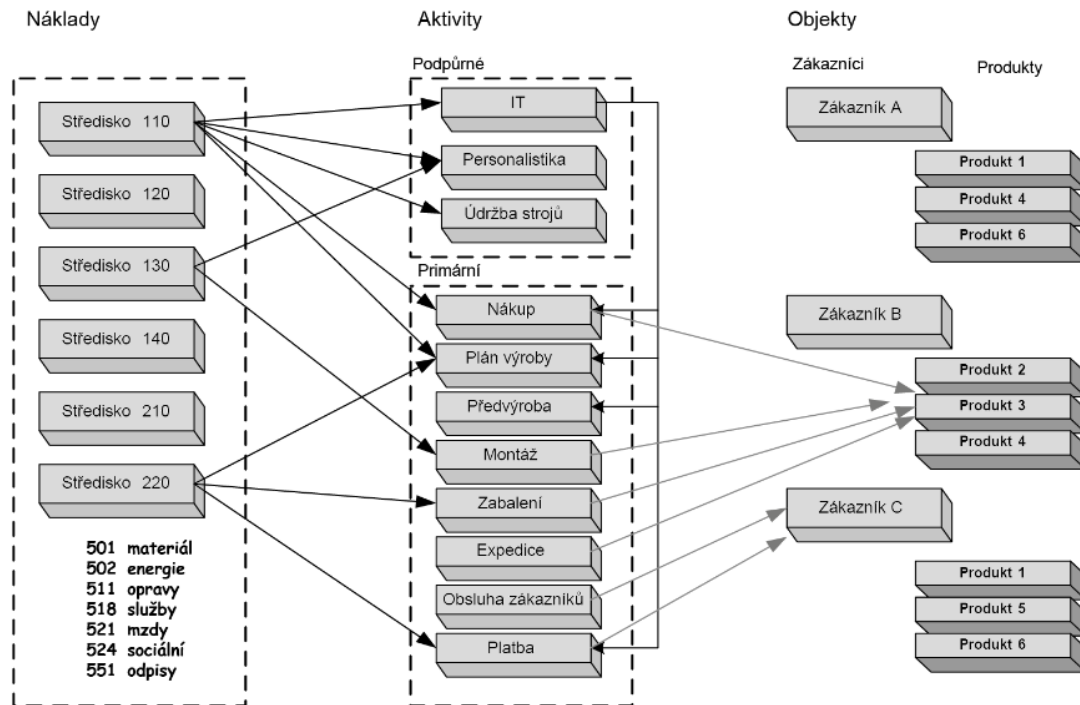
Náklady

Středisko 110

Středisko 120

Středisko 130

Středisko 140

Středisko 210

Středisko 220

501 materiál
502 energie
511 opravy
518 služby
521 mzdy
524 sociální
551 odpisy

Aktivity

Podpůrné

IT

Personalistika

Údržba strojů

Primární

Nákup

Plán výroby

Předvýroba

Montáž

Zabalení

Expedice

Obsluha zákazníků

Platba

Objekty

Zákazníci

Produkty

Zákazník A

Produkt 1

Produkt 4

Produkt 6

Zákazník B

Produkt 2

Produkt 3

Produkt 4

Zákazník C

Produkt 1

Produkt 5

Produkt 6